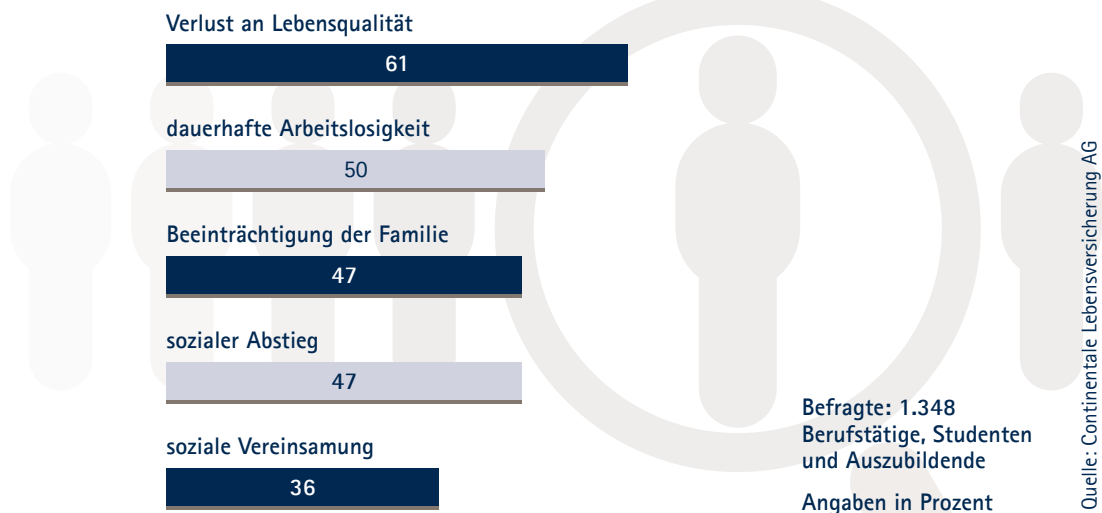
Verlust an Lebensqualität

61

dauerhafte Arbeitslosigkeit

50

Beeinträchtigung der Familie

47

sozialer Abstieg

47

soziale Vereinsamung

36

Befragte: 1.348 Berufstätige, Studenten und Auszubildende

Angaben in Prozent

Quelle: Continentale Lebensversicherung AG